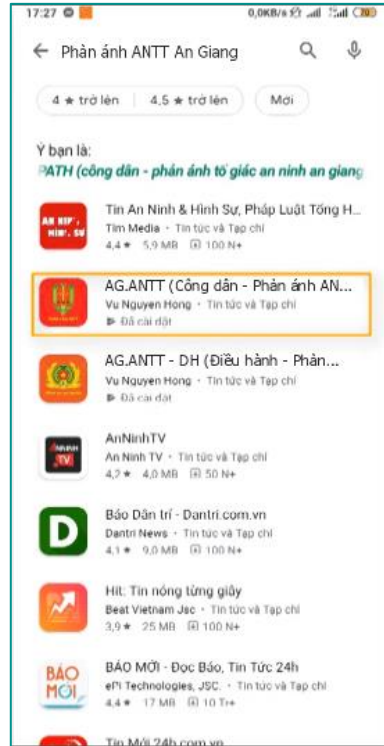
17:27 0,0KB/s 70

← Phản ánh ANTT An Giang

4 ★ trở lên | 4,5 ★ trở lên | Mới

Ý bạn là:
PATH (công dân - phản ánh tố giác an ninh an giang

AN NINH HÌNH SỰ
Tin An Ninh & Hình Sự, Pháp Luật Tổng H...
Tim Media • Tin tức và Tạp chí
4,4 ★ 5,9 MB 100 N+

AG.ANTT (Công dân - Phản ánh AN...
Vu Nguyen Hong • Tin tức và Tạp chí
Đã cài đặt

AG.ANTT - DH (Điều hành - Phản...
Vu Nguyen Hong • Tin tức và Tạp chí
Đã cài đặt

AN NINH TV
AnNinhTV
An Ninh TV • Tin tức và Tạp chí
4,2 ★ 4,0 MB 50 N+

D
Báo Dân trí - Dantri.com.vn
Dantri News • Tin tức và Tạp chí
4,1 ★ 9,0 MB 100 N+

Hit: Tin nóng từng giây
Beat Vietnam Jsc • Tin tức và Tạp chí
3,9 ★ 25 MB 100 N+

BÁO MỚI
BÁO MỚI - Đọc Báo, Tin Tức 24h
ePi Technologies, JSC. • Tin tức và Tạp chí
4,4 ★ 17 MB 10 Tr+

Tin Mới 24h.com.vn